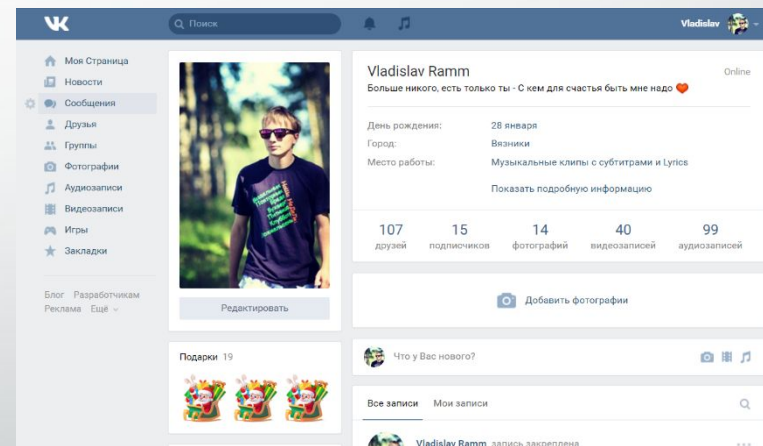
VK

Поиск

Vladislav

Моя Страница
Новости
Сообщения
Друзья
Группы
Фотографии
Аудиозаписи
Видеозаписи
Игры
Закладки

Блог Разработчикам
Реклама Ещё

Редактировать

Подарки 19

Vladislav Ramm

Online

Больше никого, есть только ты - С кем для счастья быть мне надо

День рождения: 28 января
Город: Вязники
Место работы: Музыкальные клипы с субтитрами и Lyrics

Показать подробную информацию

| 107 | 15 | 14 | 40 | 99 |
|---|---|---|---|---|
| друзей | подписчиков | фотографий | видеозаписей | аудиозаписей |

Добавить фотографии

Что у Вас нового?

Все записи Мои записи

Vladislav Ramm запись закреплена